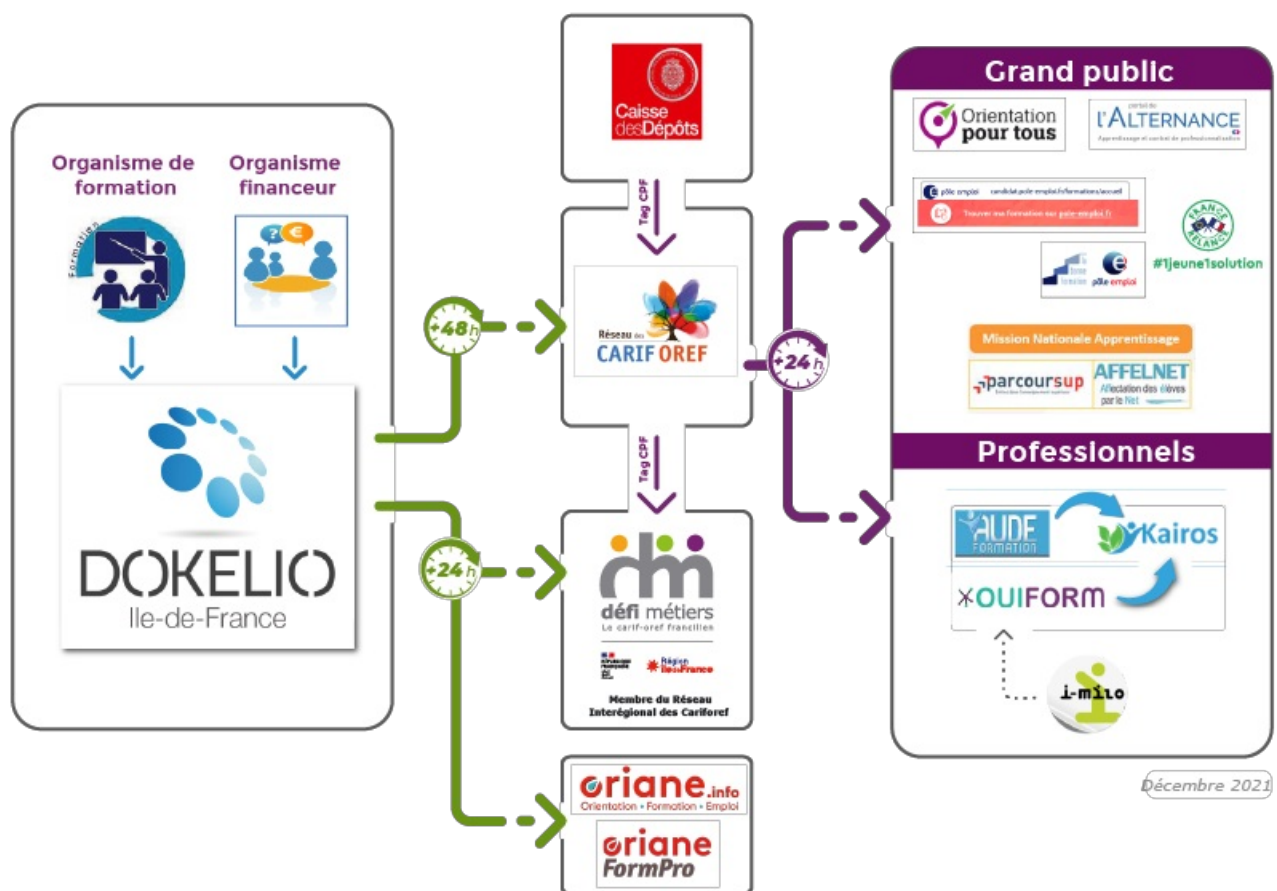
Organisme de formation

Organisme financeur

Formation

DOKELIO
Ile-de-France

+48h

+24h

Caisse des Dépôts

Tag CPF

Réseau des CARIF OREF

Tag CPF

défi métiers
Le carif-oref francilien

Région IledeFrance

Membre du Réseau Interégional des Cariforef

oriane.info
Orientation • Formation • Emploi

oriane FormPro

+24h

Grand public

Orientation pour tous

portail de L'ALTERNANCE

pôle emploi candidat.pole-emploi.fr/formations/accueil

Trouver une formation sur pole-emploi.fr

La bonne formation

pôle emploi

FRANCE RELANCE

#1jeune1solution

Mission Nationale Apprentissage

parcoursup

AFFELNET
Affectation des élèves par le Net

Professionnels

AUDE FORMATION

Kairos

OUIFORM

i-milo

Décembre 2021